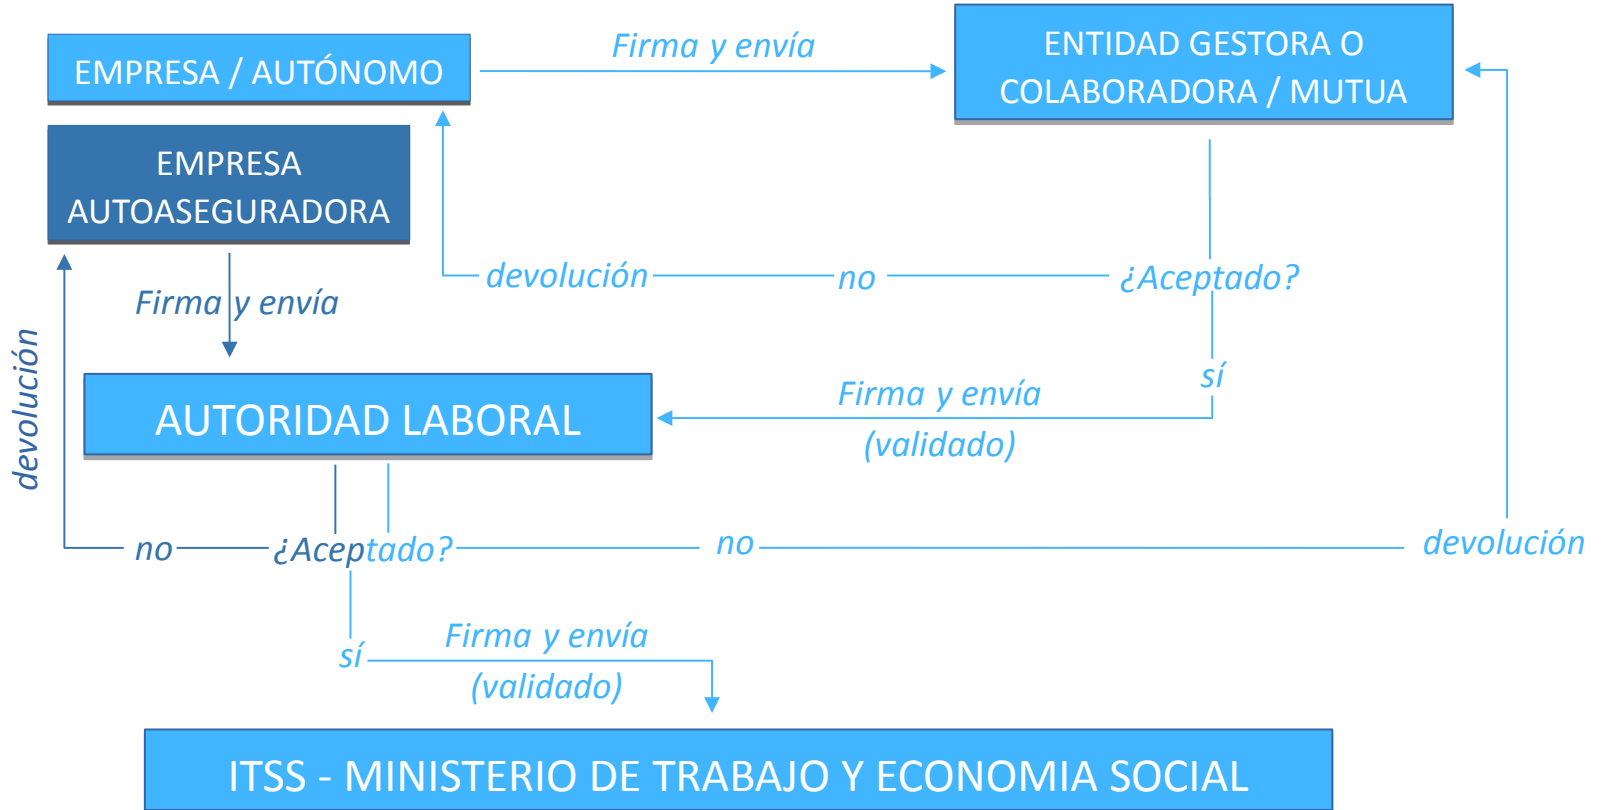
EMPRESA / AUTÓNOMO

Firma y envía

ENTIDAD GESTORA O COLABORADORA / MUTUA

EMPRESA AUTOASEGURADORA

devolución

no

¿Aceptado?

Firma y envía

devolución

sí

Firma y envía (validado)

AUTORIDAD LABORAL

no

¿Aceptado?

no

devolución

sí

Firma y envía (validado)

ITSS - MINISTERIO DE TRABAJO Y ECONOMIA SOCIAL